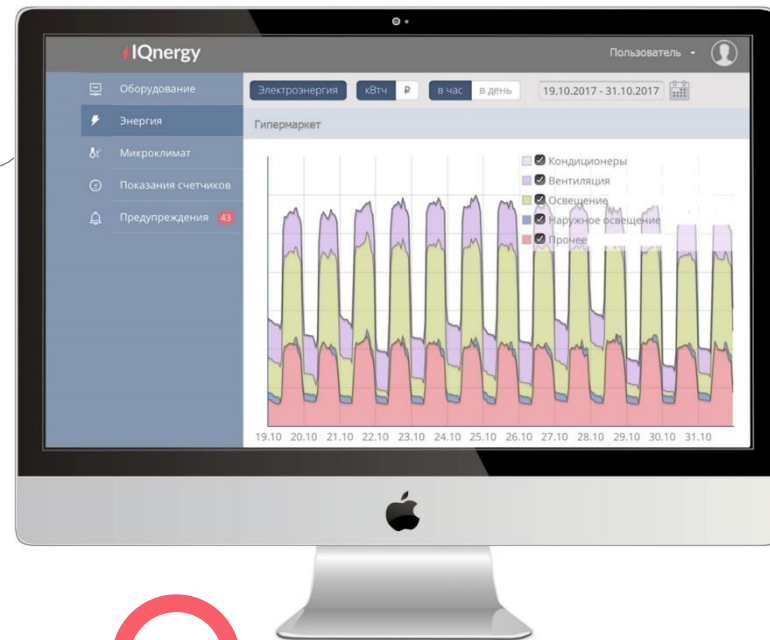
IQnergy

Пользователь

Оборудование

Энергия

Микроклимат

Показания счетчиков

Предупреждения 43

Электроэнергия

кВтч ₽

в час в день

19.10.2017 - 31.10.2017

Гипермаркет

Кондиционеры

Вентиляция

Освещение

Наружное освещение

Прочее

19.10 20.10 21.10 22.10 23.10 24.10 25.10 26.10 27.10 28.10 29.10 30.10 31.10